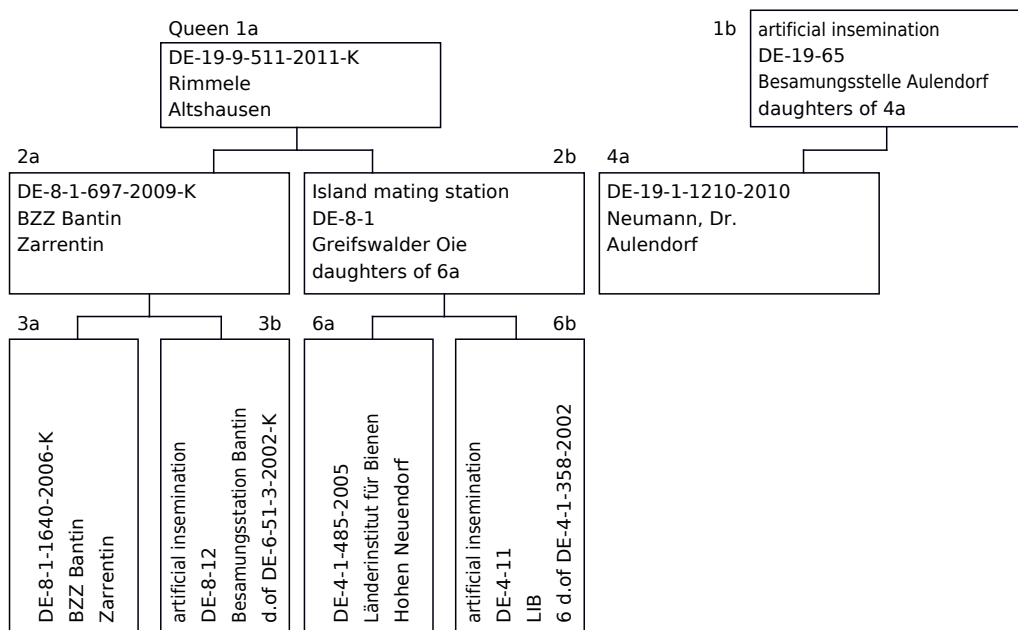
Queen 1a
DE-19-9-511-2011-K
Rimmele
Altshausen

1b
artificial insemination
DE-19-65
Besamungsstelle Aulendorf
daughters of 4a

2a
DE-8-1-697-2009-K
BZZ Bantin
Zarrentin

2b
Island mating station
DE-8-1
Greifswalder Oie
daughters of 6a

4a
DE-19-1-1210-2010
Neumann, Dr.
Aulendorf

3a
DE-8-1-1640-2006-K
BZZ Bantin
Zarrentin

3b
artificial insemination
DE-8-12
Besamungsstation Bantin
d.of DE-6-51-3-2002-K

6a
DE-4-1-485-2005
Länderinstitut für Bienen
Hohen Neuendorf

6b
artificial insemination
DE-4-11
LIB
6 d.of DE-4-1-358-2002